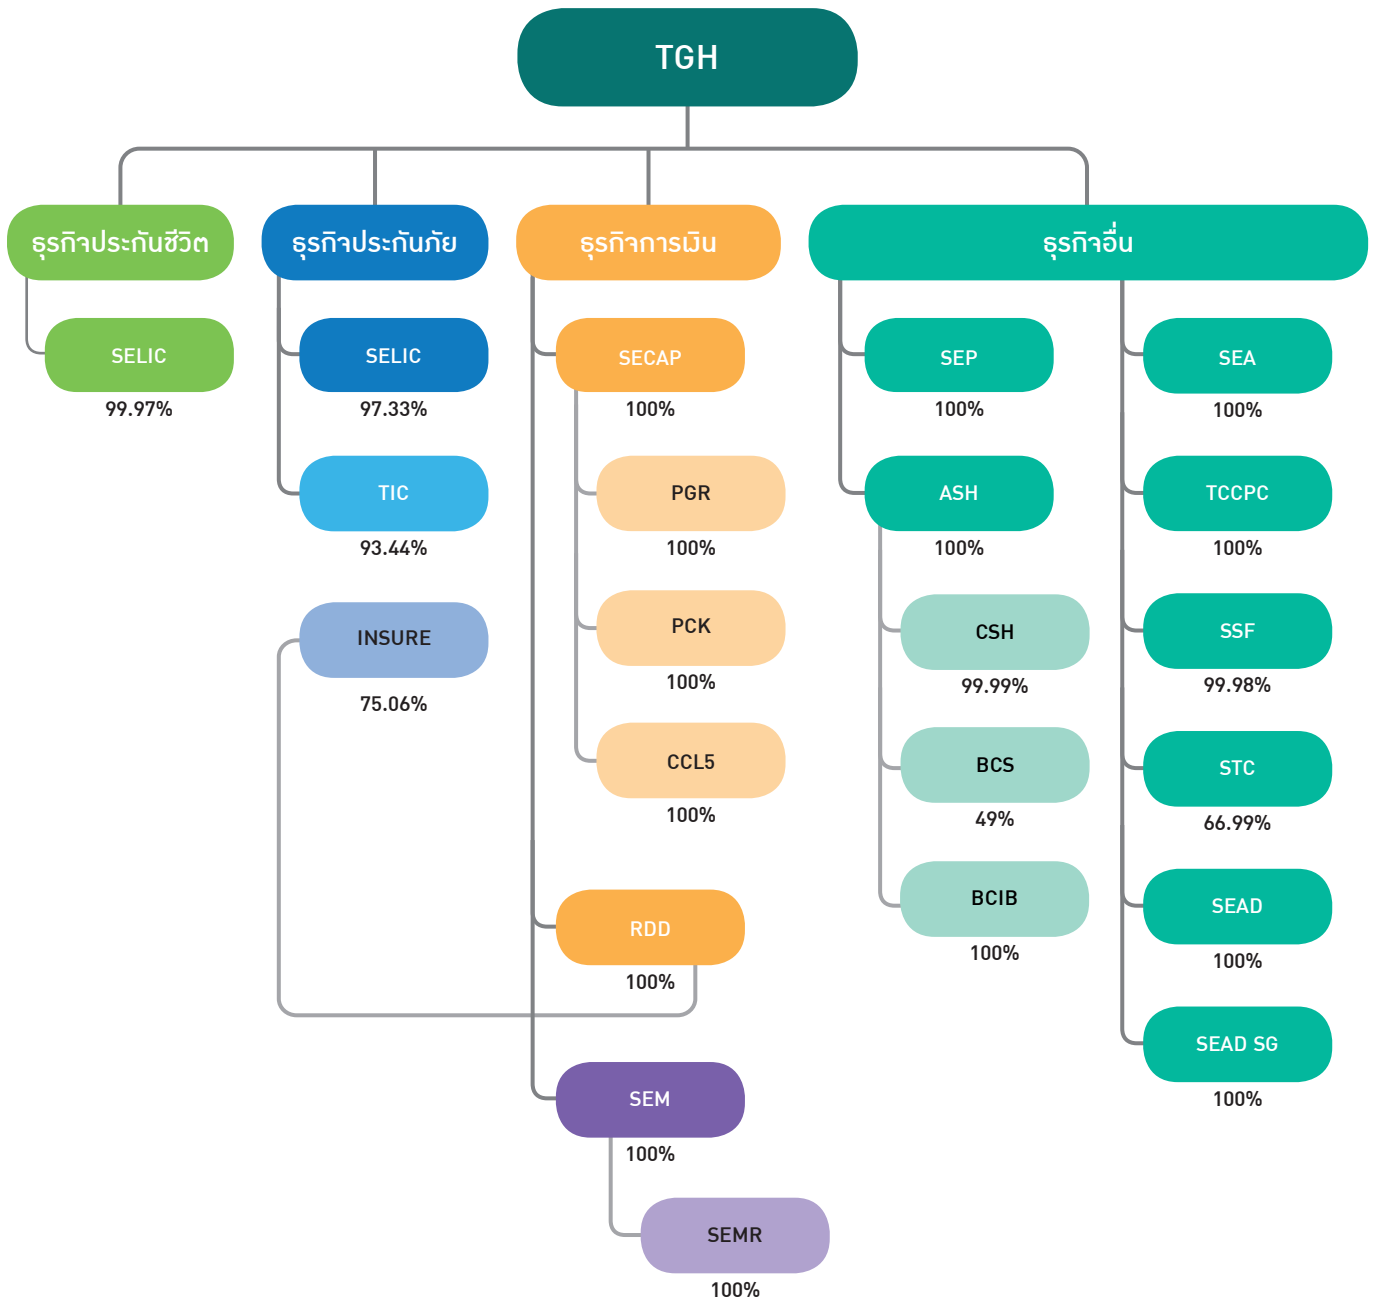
TGH

ธุรกิจประกันชีวิต

SELIC
99.97%

ธุรกิจประกันภัย

SELIC
97.33%

TIC
93.44%

INSURE
75.06%

ธุรกิจการเงิน

SECAP
100%

PGR
100%

PCK
100%

CCL5
100%

RDD
100%

SEM
100%

SEMR
100%

ธุรกิจอื่น

SEP
100%

ASH
100%

CSH
99.99%

BCS
49%

BCIB
100%

SEA
100%

TCCPC
100%

SSF
99.98%

STC
66.99%

SEAD
100%

SEAD SG
100%